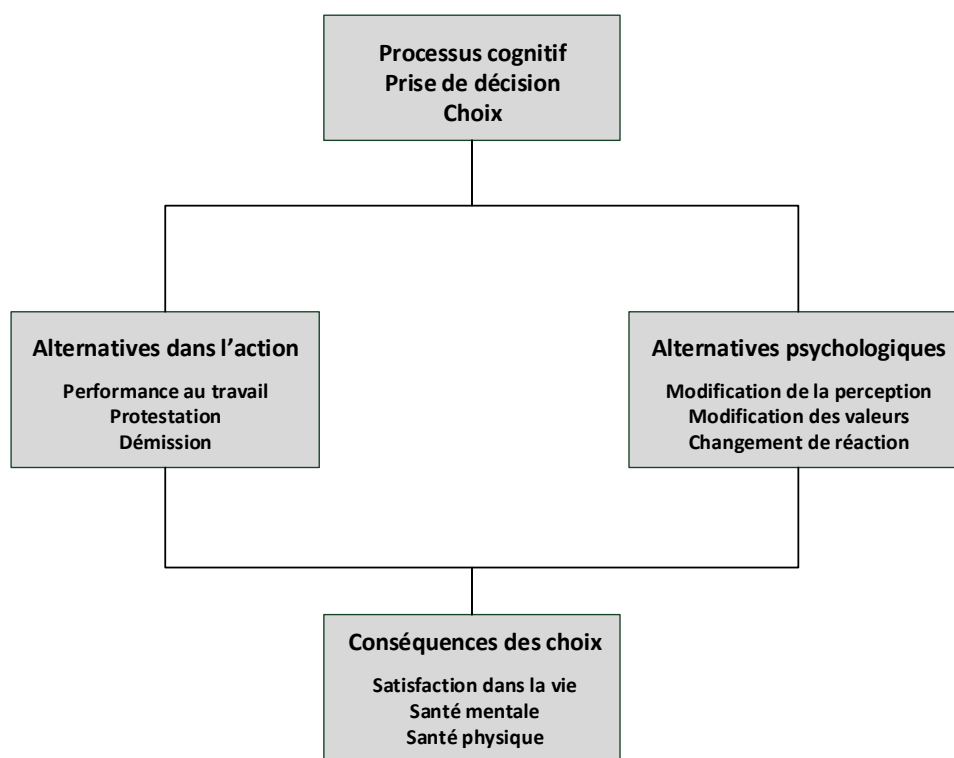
Processus cognitif
Prise de décision
Choix

Alternatives dans l’action

Performance au travail
Protestation
Démission

Alternatives psychologiques

Modification de la perception
Modification des valeurs
Changement de réaction

Conséquences des choix

Satisfaction dans la vie
Santé mentale
Santé physique